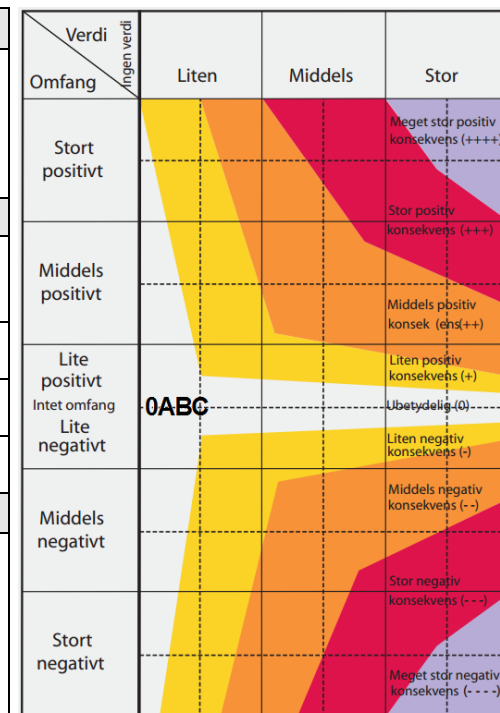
Verdi
Omfang
Ingen verdi
Liten
Middels
Stor

Stort positivt
Meget stor positiv konsekvens (++++)
Stor positiv konsekvens (+++)

Middels positivt
Middels positiv konsekvens (++)

Lite positivt
Liten positiv konsekvens (+)
Intet omfang
0ABC
Ubetydelig (0)
Lite negativt
Liten negativ konsekvens (-)

Middels negativt
Middels negativ konsekvens (- -)

Stort negativt
Stor negativ konsekvens (- - -)
Meget stor negativ konsekvens (- - - -)